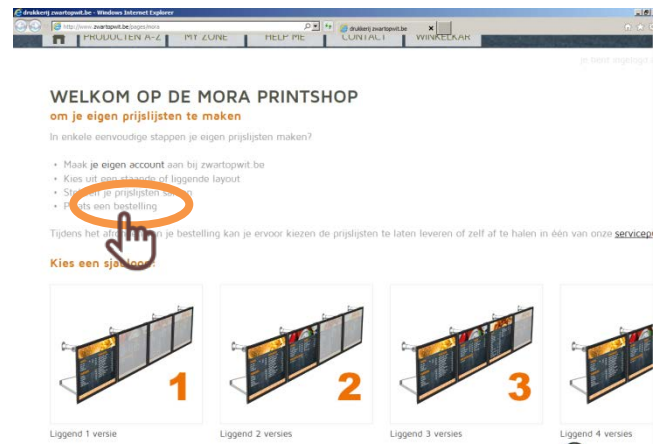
drukkerij zwartopwit.be - Windows Internet Explorer

http://www.zwartopwit.be/pages/mora

drukkerij zwartopwit.be

PRODUCTEN A-Z | MY ZONE | HELP ME | CONTACT | WINKELKAR

je bent ingelogd

WELKOM OP DE MORA PRINTSHOP

om je eigen prijslijsten te maken

In enkele eenvoudige stappen je eigen prijslijsten maken?

• Maak je eigen account aan bij zwartopwit.be
• Kies uit een staande of liggende layout
• Stel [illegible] je prijslijsten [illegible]
• P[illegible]ts een bestelling

Tijdens het af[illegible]n je bestelling kan je ervoor kiezen de prijslijsten te laten leveren of zelf af te halen in één van onze servicep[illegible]

Kies een sja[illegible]:

1

Liggend 1 versie

2

Liggend 2 versies

3

Liggend 3 versies

Liggend 4 versies